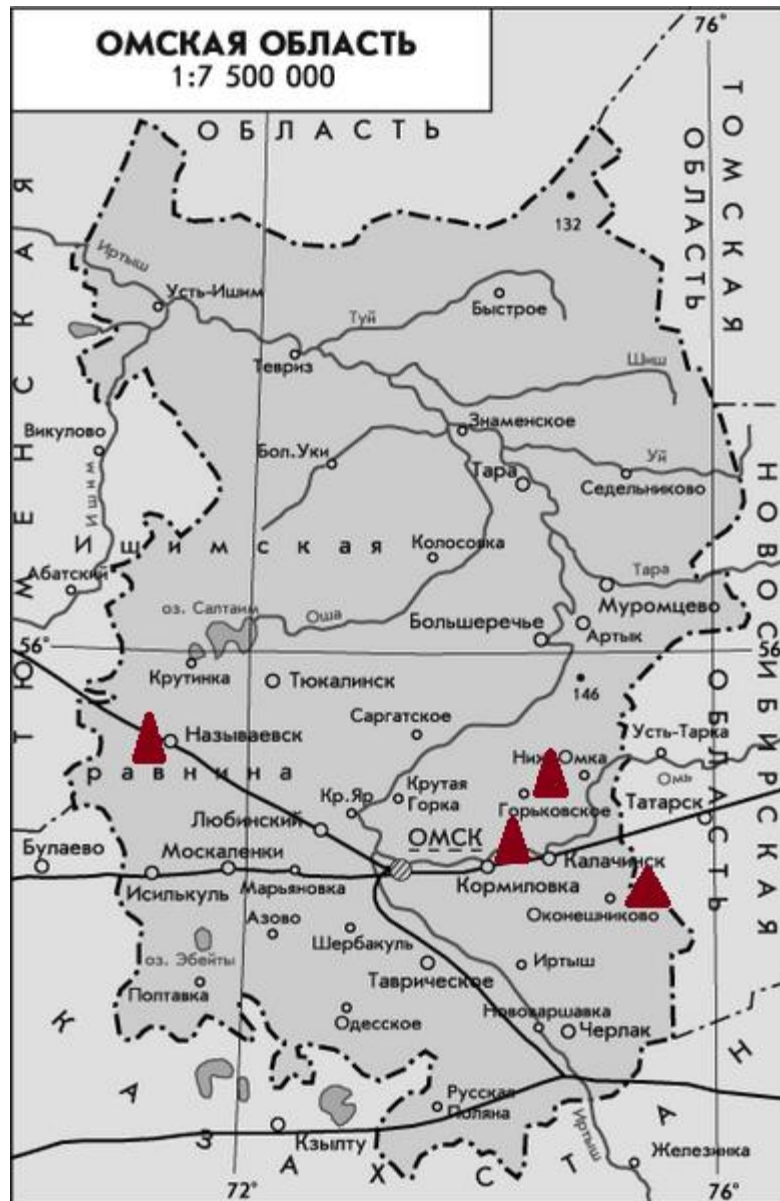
ОМСКАЯ ОБЛАСТЬ
1:7 500 000

76°
О Б Л А С Т Ь
ТОМСКАЯ ОБЛАСТЬ
Т Ю М Е Н С К А Я
132
Иртыш
Усть-Ишим
Туй
Быстрое
Тевриз
Шиш
Знаменское
Викулово
Бол. Уки
Уй
Тара
Седельниково
Ишим
И щ и м с к а я
Колосовка
НОВОСИБИРСКАЯ ОБЛАСТЬ
Абатский
Тара
оз. Салтаим
Оша
Большеречье
Муромцево
Артын
56°
56
Крутинка
Тюкалинск
146
Саргатское
Называевск
Усть-Тарка
р а в н и н а
Нижн. Омка
Омь
Кр. Яр
Крутая Горка
Горьковское
Татарск
Любинский
Булаево
Москаленки
ОМСК
Калачинск
Исилькуль
Марьяновка
Кормиловка
Азово
Оконешниково
Шербакуль
Иртыш
оз. Эбейты
Полтавка
Таврическое
Нововаршавка
Одесское
Черлак
К А З А Х С Т А Н
Русская Поляна
Иртыш
Кзылту
Железинка
72°
76°